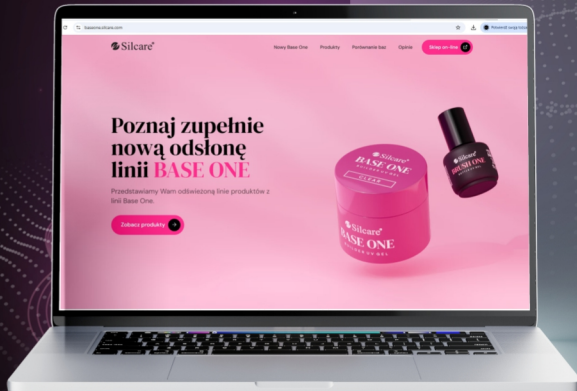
baseone.silcare.com

Silcare

Nowy Base One Produkty Porównanie baz Opinie Sklep on-line

Poznaj zupełnie nową odsłonę linii BASE ONE

Przedstawiamy Wam odświeżoną linię produktów z linii Base One.

Zobacz produkty

Silcare BASE ONE CLEAR

Silcare BRUSH ONE